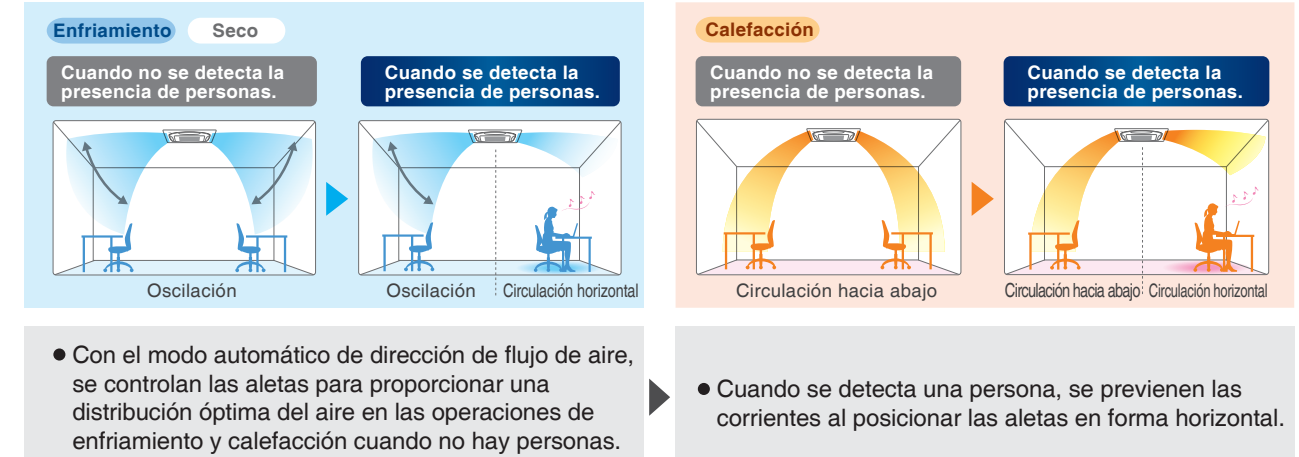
Enfriamiento Seco

Cuando no se detecta la presencia de personas.

Cuando se detecta la presencia de personas.

Oscilación

Oscilación

Circulación horizontal

Calefacción

Cuando no se detecta la presencia de personas.

Cuando se detecta la presencia de personas.

Circulación hacia abajo

Circulación hacia abajo

Circulación horizontal

● Con el modo automático de dirección de flujo de aire, se controlan las aletas para proporcionar una distribución óptima del aire en las operaciones de enfriamiento y calefacción cuando no hay personas.

● Cuando se detecta una persona, se previenen las corrientes al posicionar las aletas en forma horizontal.